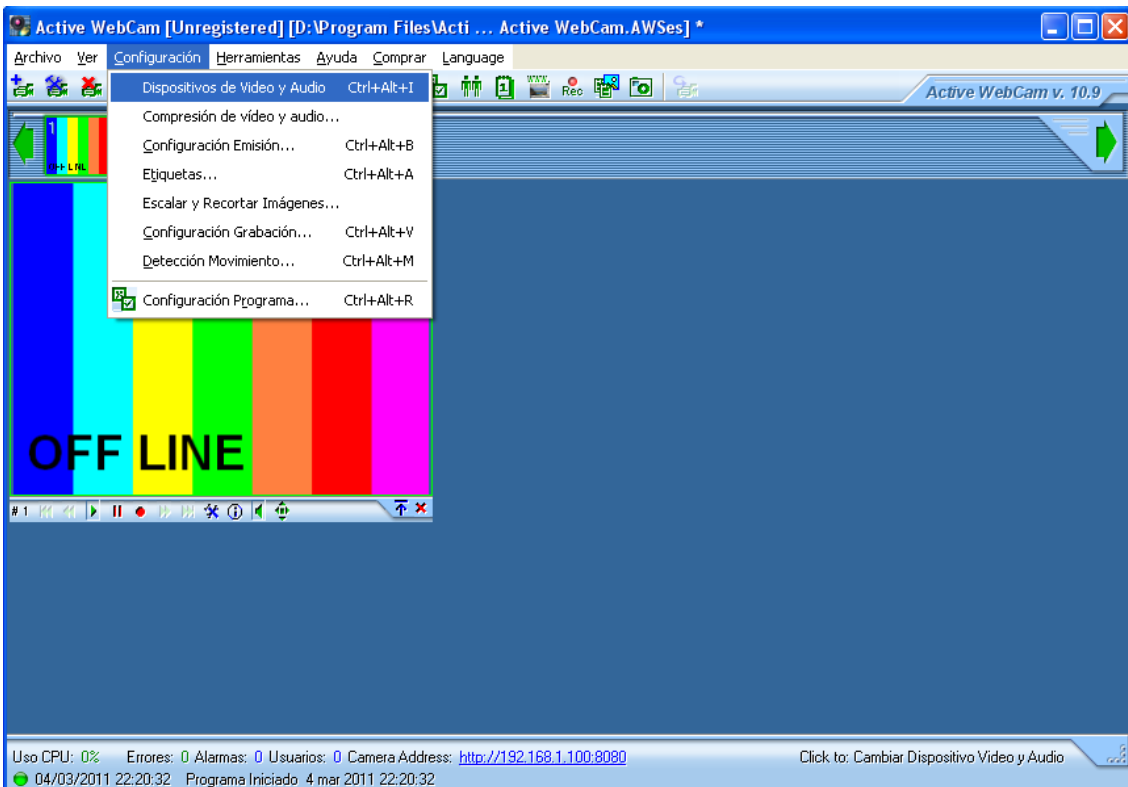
Active WebCam [Unregistered] [D:\Program Files\Acti ... Active WebCam.AWSes] *

Archivo Ver Configuración Herramientas Ayuda Comprar Language

Dispositivos de Video y Audio Ctrl+Alt+I
Compresión de vídeo y audio...
Configuración Emisión... Ctrl+Alt+B
Etiquetas... Ctrl+Alt+A
Escalar y Recortar Imágenes...
Configuración Grabación... Ctrl+Alt+V
Detección Movimiento... Ctrl+Alt+M
Configuración Programa... Ctrl+Alt+R

Active WebCam v. 10.9

1

OFF LINE

#1

Uso CPU: 0% Errores: 0 Alarmas: 0 Usuarios: 0 Camera Address: http://192.168.1.100:8080 Click to: Cambiar Dispositivo Video y Audio
04/03/2011 22:20:32 Programa Iniciado 4 mar 2011 22:20:32